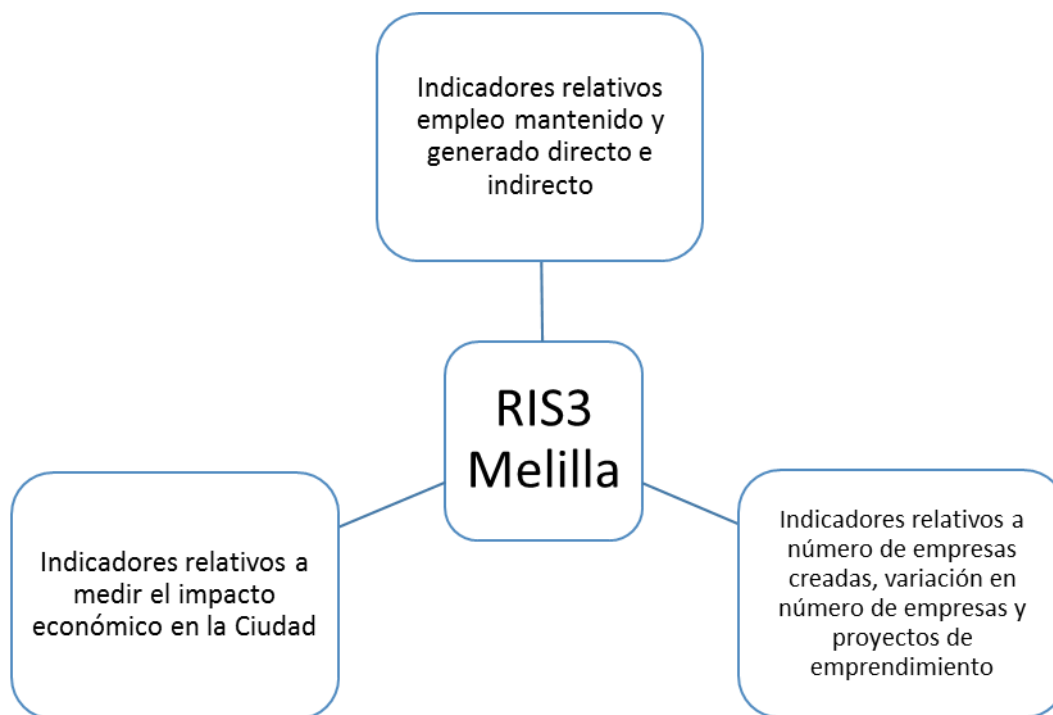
Indicadores relativos empleo mantenido y generado directo e indirecto

RIS3 Melilla

Indicadores relativos a medir el impacto económico en la Ciudad

Indicadores relativos a número de empresas creadas, variación en número de empresas y proyectos de emprendimiento